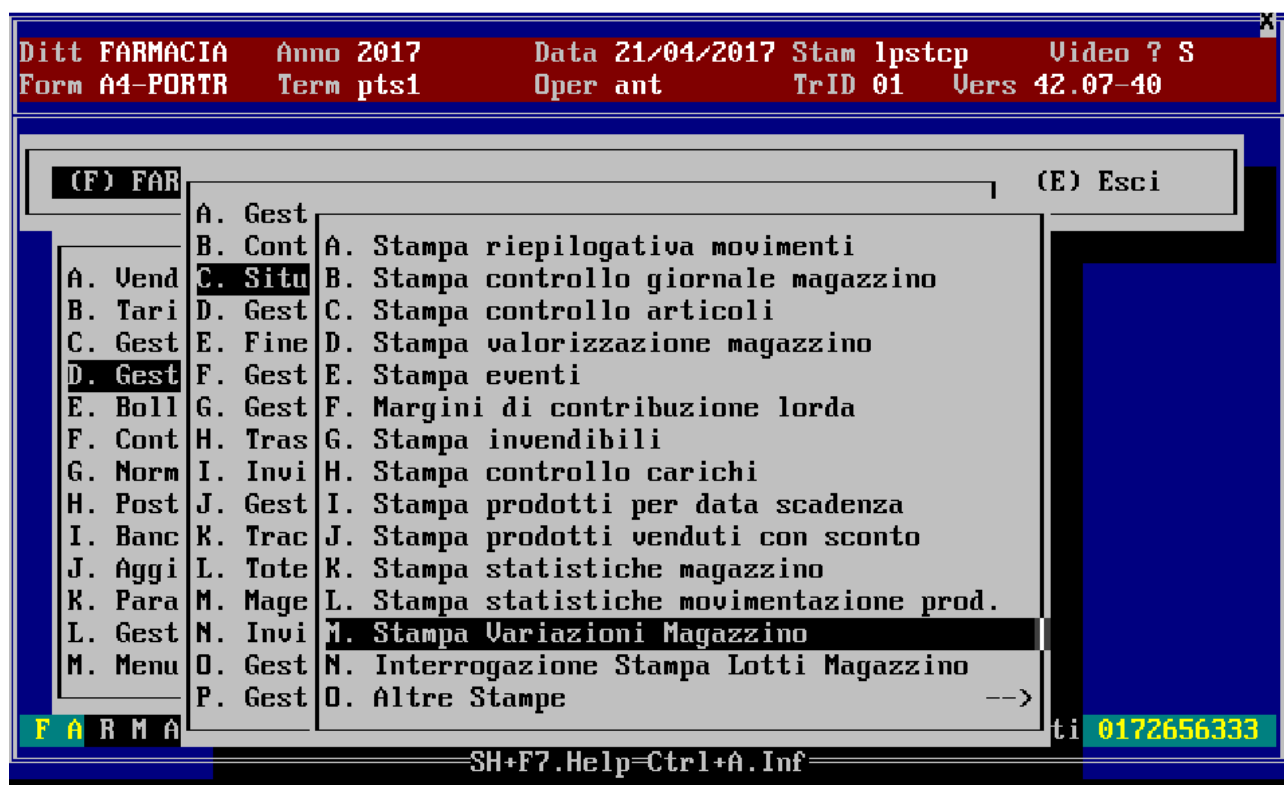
Ditt FARMACIA Anno 2017 Data 21/04/2017 Stam lpstcp Video ? S
Form A4-PORTR Term pts1 Oper ant TrID 01 Vers 42.07-40

(F) FAR (E) Esci

A. Vend
B. Tari
C. Gest
D. Gest
E. Boll
F. Cont
G. Norm
H. Post
I. Banc
J. Aggi
K. Para
L. Gest
M. Menu

A. Gest
B. Cont
C. Situ
D. Gest
E. Fine
F. Gest
G. Gest
H. Tras
I. Invi
J. Gest
K. Trac
L. Tote
M. Mage
N. Invi
O. Gest
P. Gest

A. Stampa riepilogativa movimenti
B. Stampa controllo giornale magazzino
C. Stampa controllo articoli
D. Stampa valorizzazione magazzino
E. Stampa eventi
F. Margini di contribuzione lorda
G. Stampa invendibili
H. Stampa controllo carichi
I. Stampa prodotti per data scadenza
J. Stampa prodotti venduti con sconto
K. Stampa statistiche magazzino
L. Stampa statistiche movimentazione prod.
M. Stampa Variazioni Magazzino
N. Interrogazione Stampa Lotti Magazzino
O. Altre Stampe -->

F A R M A ti 0172656333

SH+F7.Help=Ctrl+A.Inf